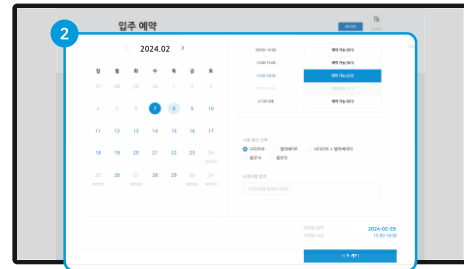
2

입주 예약

2024.02

| 일 | 월 | 화 | 수 | 목 | 금 | 토 |
|---|---|---|---|---|---|---|
| 28 | 29 | 30 | 31 | 1 | 2 | 3 |
| 4 | 5 | 6 | 7 | 8 | 9 | 10 |
| 11 | 12 | 13 | 14 | 15 | 16 | 17 |
| 18 | 19 | 20 | 21 | 22 | 23 | 24 |
| 25 | 26 | 27 | 28 | 29 | 1 | 2 |

09:00~12:00 예약 가능 (0/4)
12:00~15:00 예약 가능 (0/4)
13:00~16:00 예약 가능 (0/4)
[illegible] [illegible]
17:00 이후 예약 가능 (0/4)

이용 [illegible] 선택
사다리차 엘리베이터 사다리차 + 엘리베이터
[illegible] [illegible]

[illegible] 입력
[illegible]

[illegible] 2024-02-29
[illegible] 17:00~18:00

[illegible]